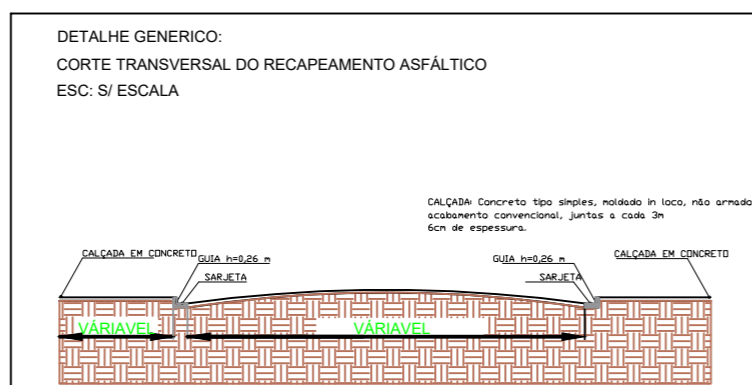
DETALHE GENERICO:
CORTE TRANSVERSAL DO RECAPEAMENTO ASFÁLTICO
ESC: S/ ESCALA

CALÇADA: Concreto tipo simples, moldado in loco, não armado acabamento convencional, juntas a cada 3m
6cm de espessura.

CALÇADA EM CONCRETO
GUIA h=0,26 m
SARJETA
GUIA h=0,26 m
SARJETA
CALÇADA EM CONCRETO

VÁRIAVEL
VÁRIAVEL